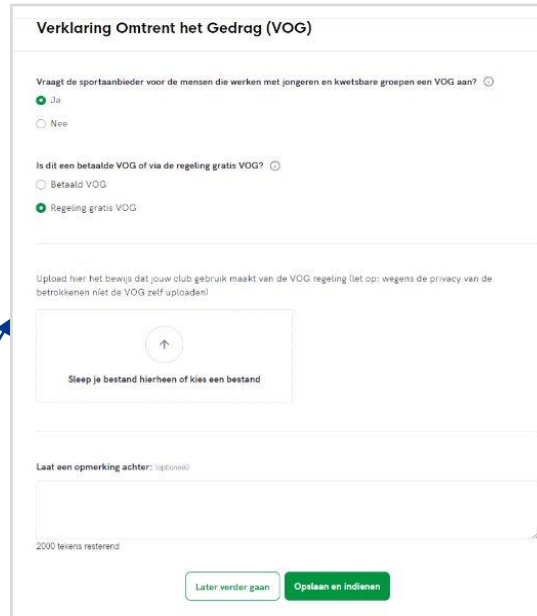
Verklaring Omtrent het Gedrag (VOG)

Vraagt de sportaanbieder voor de mensen die werken met jongeren en kwetsbare groepen een VOG aan?

Ja

Nee

Is dit een betaalde VOG of via de regeling gratis VOG?

Betaald VOG

Regeling gratis VOG

Upload hier het bewijs dat jouw club gebruik maakt van de VOG regeling (let op: wegens de privacy van de betrokkenen niet de VOG zelf uploaden)

Sleep je bestand hierheen of kies een bestand

Laat een opmerking achter: (optioneel)

2000 tekens resterend

Later verder gaan

Opslaan en indienen